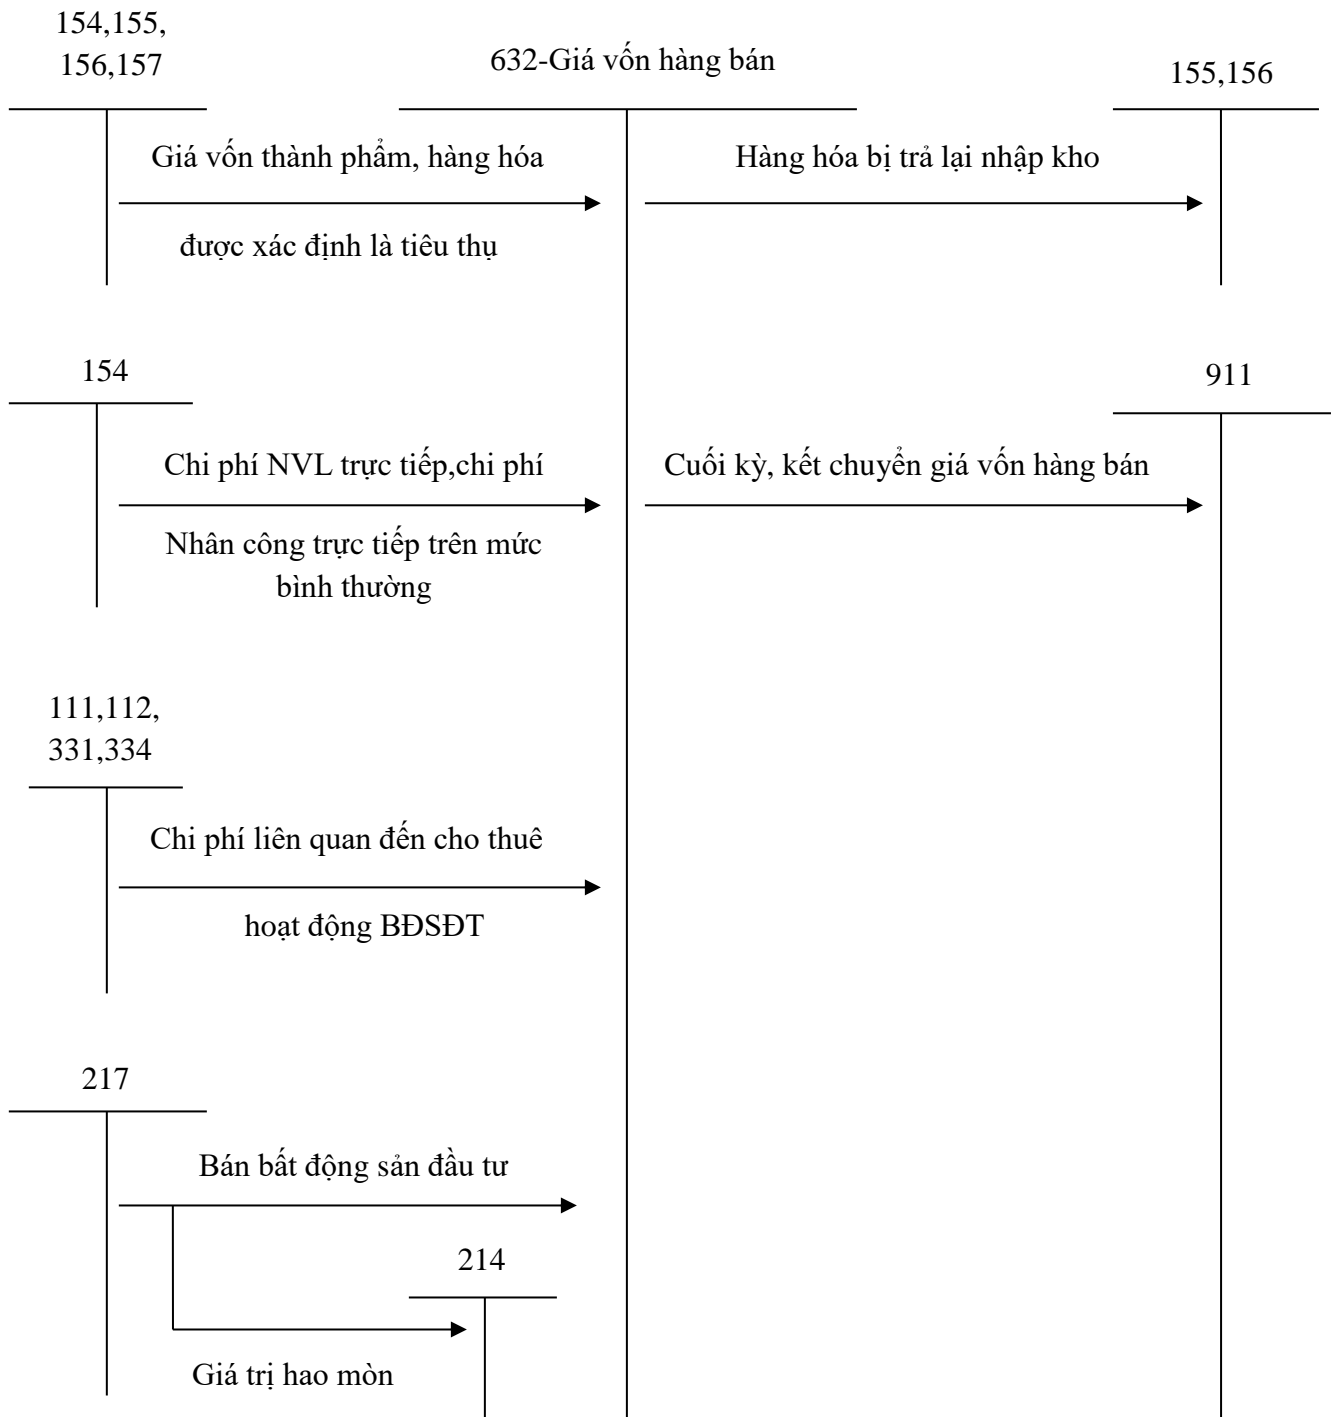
154,155,
156,157

632-Giá vốn hàng bán

155,156

Giá vốn thành phẩm, hàng hóa

được xác định là tiêu thụ

Hàng hóa bị trả lại nhập kho

154

911

Chi phí NVL trực tiếp,chi phí

Nhân công trực tiếp trên mức bình thường

Cuối kỳ, kết chuyển giá vốn hàng bán

111,112,
331,334

Chi phí liên quan đến cho thuê

hoạt động BĐSĐT

217

Bán bất động sản đầu tư

214

Giá trị hao mòn